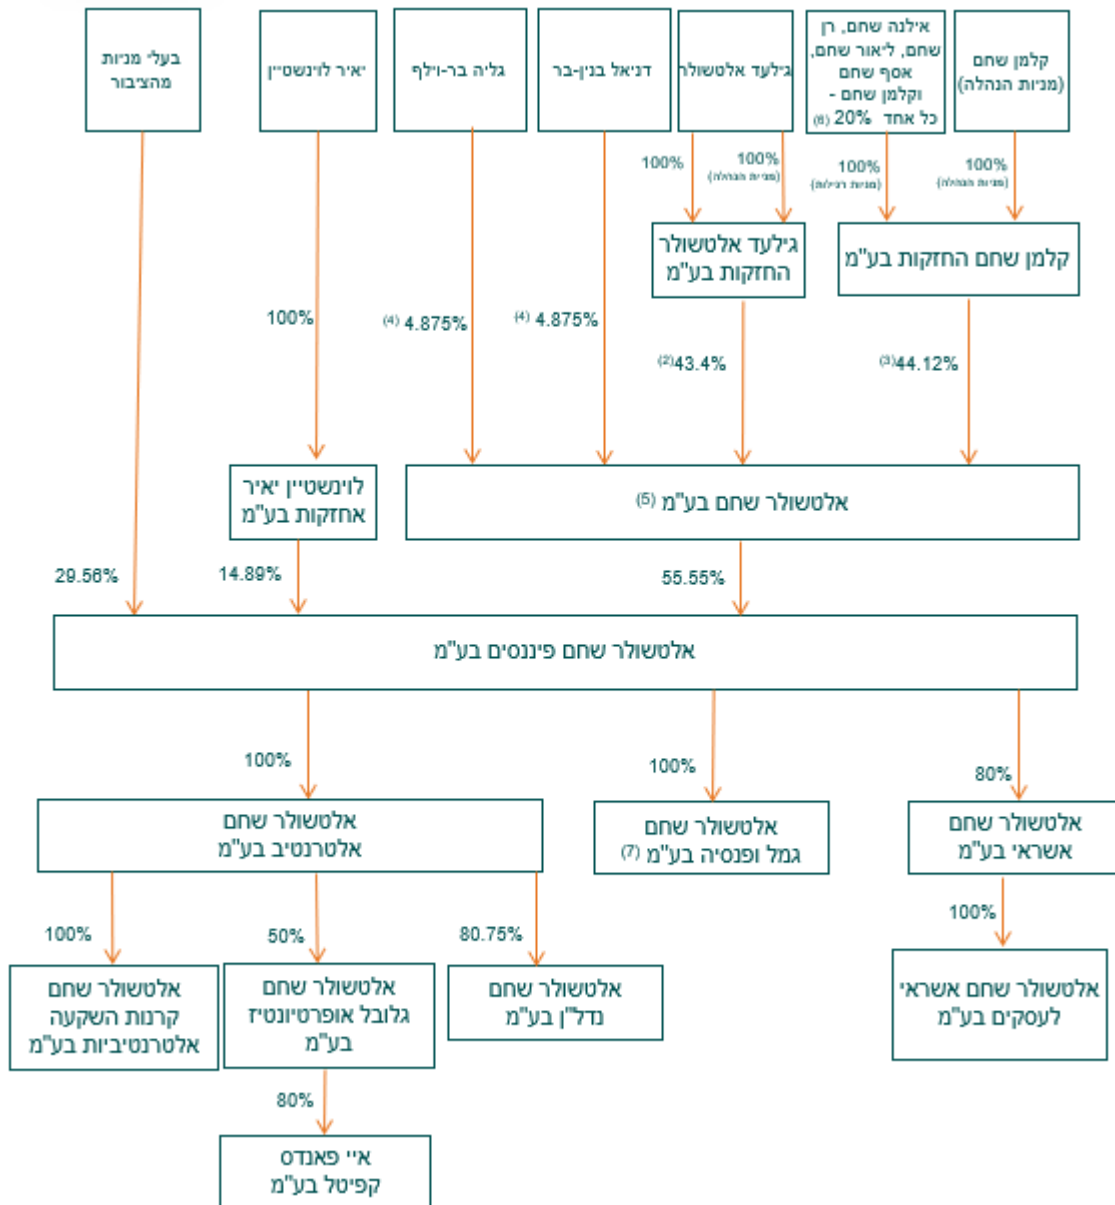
קלמן שחם (מניות הנהלה)

אילנה שחם, רן שחם, ליאור שחם, אסף שחם וקלמן שחם - כל אחד 20% (6)

גילעד אלטשולר

דניאל בנין-בר

גליה בר-וילף

יאיר לוינשטיין

בעלי מניות מהציבור

100% (מניות הנהלה)

100% (מניות רגילות)

100%

100% (מניות הנהלה)

קלמן שחם החזקות בע"מ

גילעד אלטשולר החזקות בע"מ

100%

(4) 4.875%

(4) 4.875%

(2)43.4%

(3)44.12%

לוינשטיין יאיר אחזקות בע"מ

אלטשולר שחם בע"מ (5)

29.56%

14.89%

55.55%

אלטשולר שחם פיננסים בע"מ

100%

100%

80%

אלטשולר שחם אלטרנטיב בע"מ

אלטשולר שחם גמל ופנסיה בע"מ (7)

אלטשולר שחם אשראי בע"מ

100%

50%

80.75%

100%

אלטשולר שחם קרנות השקעה אלטרנטיביות בע"מ

אלטשולר שחם גלובל אופרטיוניטיז בע"מ

אלטשולר שחם נדל"ן בע"מ

אלטשולר שחם אשראי לעסקים בע"מ

80%

איי פאנדס קפיטל בע"מ